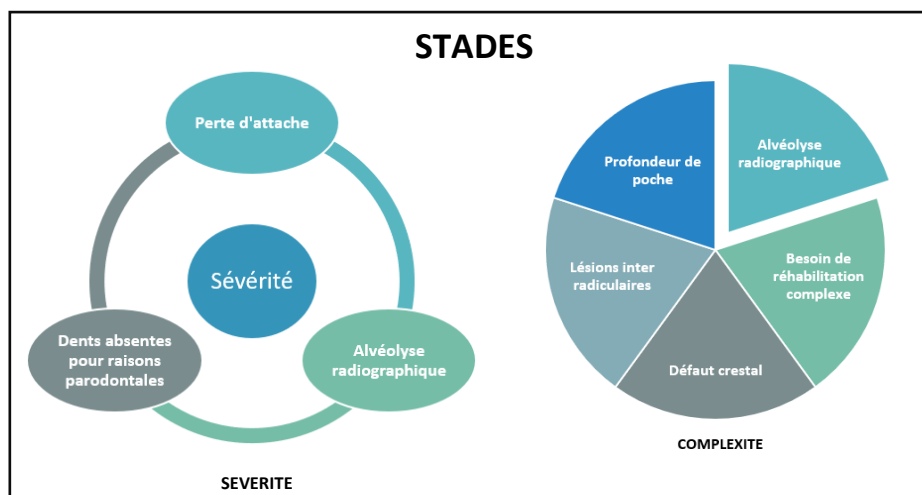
STADES

Perte d'attache

Sévérité

Dents absentes pour raisons parodontales

Alvéolyse radiographique

SEVERITE

Profondeur de poche

Alvéolyse radiographique

Lésions inter radiculaires

Besoin de réhabilitation complexe

Défaut crestal

COMPLEXITE